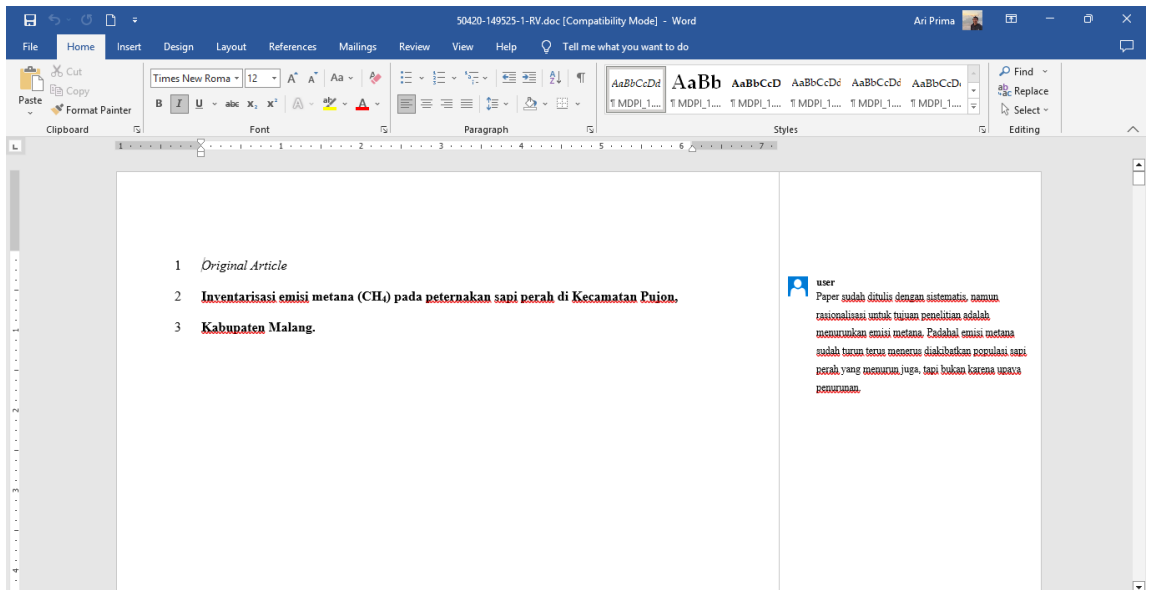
50420-149525-1-RV.doc [Compatibility Mode] - Word

Ari Prima

File Home Insert Design Layout References Mailings Review View Help Tell me what you want to do

Paste Cut Copy Format Painter

Clipboard

Times New Roma 12

Font

Paragraph

AaBbCcDd AaBb AaBbCcD AaBbCcDd AaBbCcDd AaBbCcDd

¶ MDPI_1.... ¶ MDPI_1.... ¶ MDPI_1.... ¶ MDPI_1.... ¶ MDPI_1.... ¶ MDPI_1....

Styles

Find Replace Select

Editing

1 Original Article

2 Inventarisasi emisi metana ($CH_4$) pada peternakan sapi perah di Kecamatan Pujon,

3 Kabupaten Malang.

user

Paper sudah ditulis dengan sistematis, namun rasionalisasi untuk tujuan penelitian adalah menurunkan emisi metana. Padahal emisi metana sudah turun terus menerus diakibatkan populasi sapi perah yang menurun juga, tapi bukan karena upaya penurunan.